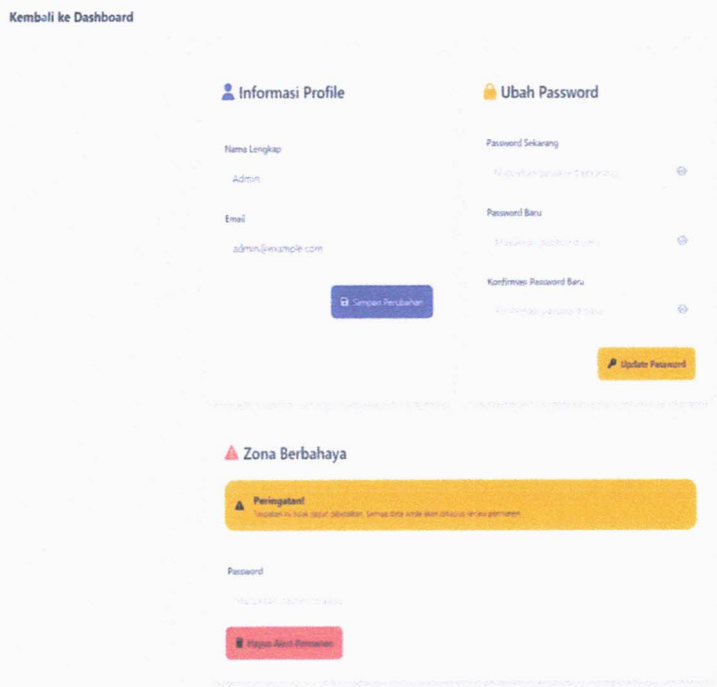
Kembali ke Dashboard

Informasi Profile

Nama Lengkap

Admin

Email

admin@example.com

Simpan Perubahan

Ubah Password

Password Sekarang

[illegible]

Password Baru

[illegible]

Konfirmasi Password Baru

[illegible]

Update Password

Zona Berbahaya

Peringatan!
Tindakan ini tidak dapat dibatalkan. Semua data anda akan dihapus secara permanen.

Password

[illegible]

Hapus Akun Permanen